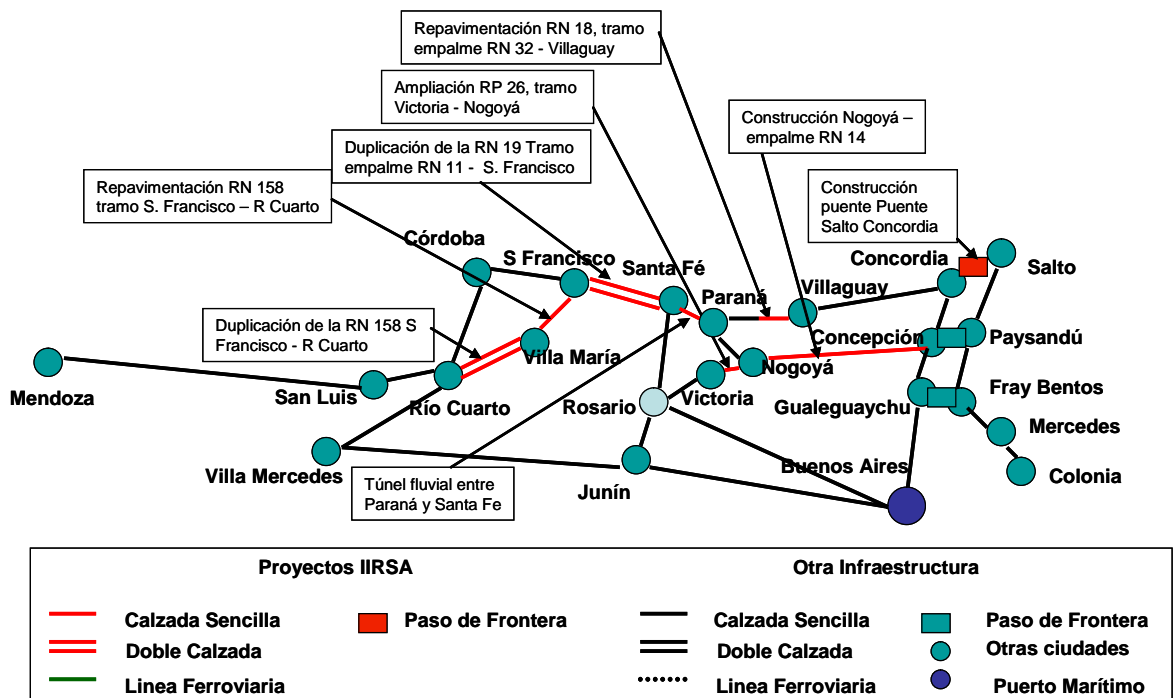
Repavimentación RN 18, tramo empalme RN 32 - Villaguay

Ampliación RP 26, tramo Victoria - Nogoyá

Construcción Nogoyá – empalme RN 14

Duplicación de la RN 19 Tramo empalme RN 11 - S. Francisco

Repavimentación RN 158 tramo S. Francisco – R Cuarto

Construcción puente Puente Salto Concordia

Córdoba

S Francisco

Santa Fé

Paraná

Villaguay

Concordia

Salto

Duplicación de la RN 158 S Francisco - R Cuarto

Concepción

Paysandú

Villa María

Nogoyá

Mendoza

San Luis

Río Cuarto

Rosario

Victoria

Gualeguaychu

Fray Bentos

Mercedes

Villa Mercedes

Buenos Aires

Colonia

Túnel fluvial entre Paraná y Santa Fe

Junín

Proyectos IIRSA

Otra Infraestructura

Calzada Sencilla

Paso de Frontera

Calzada Sencilla

Paso de Frontera

Doble Calzada

Doble Calzada

Otras ciudades

Linea Ferroviaria

Linea Ferroviaria

Puerto Marítimo